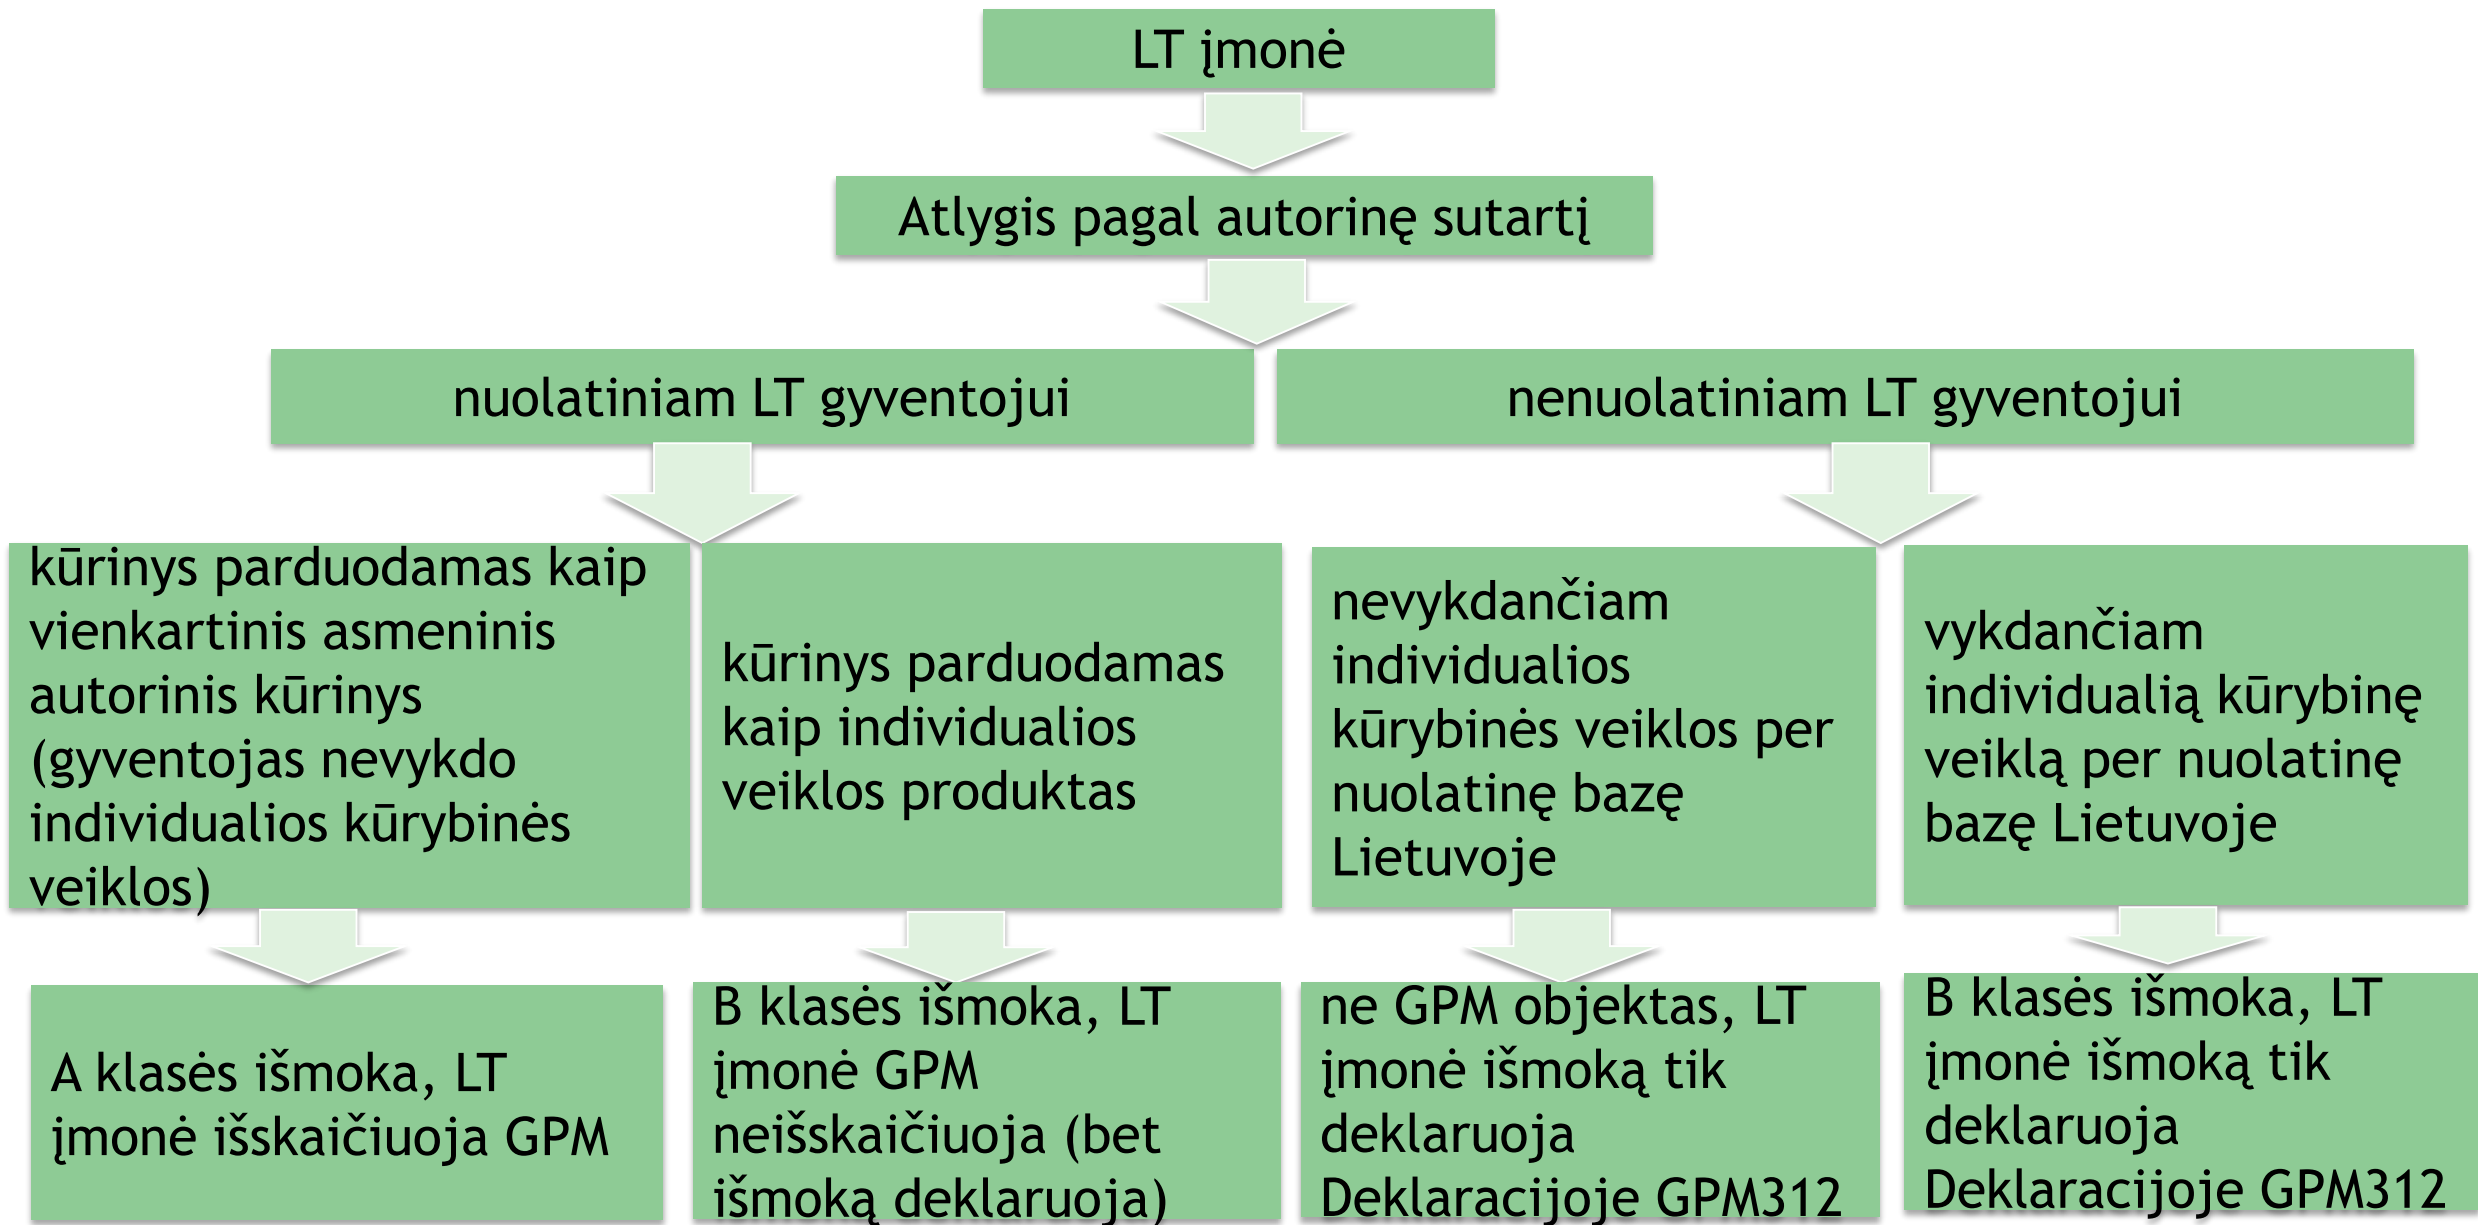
LT įmonė

Atlygis pagal autorinę sutartį

nuolatiniam LT gyventojui

nenuolatiniam LT gyventojui

kūrinys parduodamas kaip vienkartinis asmeninis autorinis kūrinys (gyventojas nevykdo individualios kūrybinės veiklos)

kūrinys parduodamas kaip individualios veiklos produktas

nevykdančiam individualios kūrybinės veiklos per nuolatinę bazę Lietuvoje

vykdančiam individualią kūrybinę veiklą per nuolatinę bazę Lietuvoje

A klasės išmoka, LT įmonė išskaičiuoja GPM

B klasės išmoka, LT įmonė GPM neišskaičiuoja (bet išmoką deklaruoja)

ne GPM objektas, LT įmonė išmoką tik deklaruoja Deklaracijoje GPM312

B klasės išmoka, LT įmonė išmoką tik deklaruoja Deklaracijoje GPM312